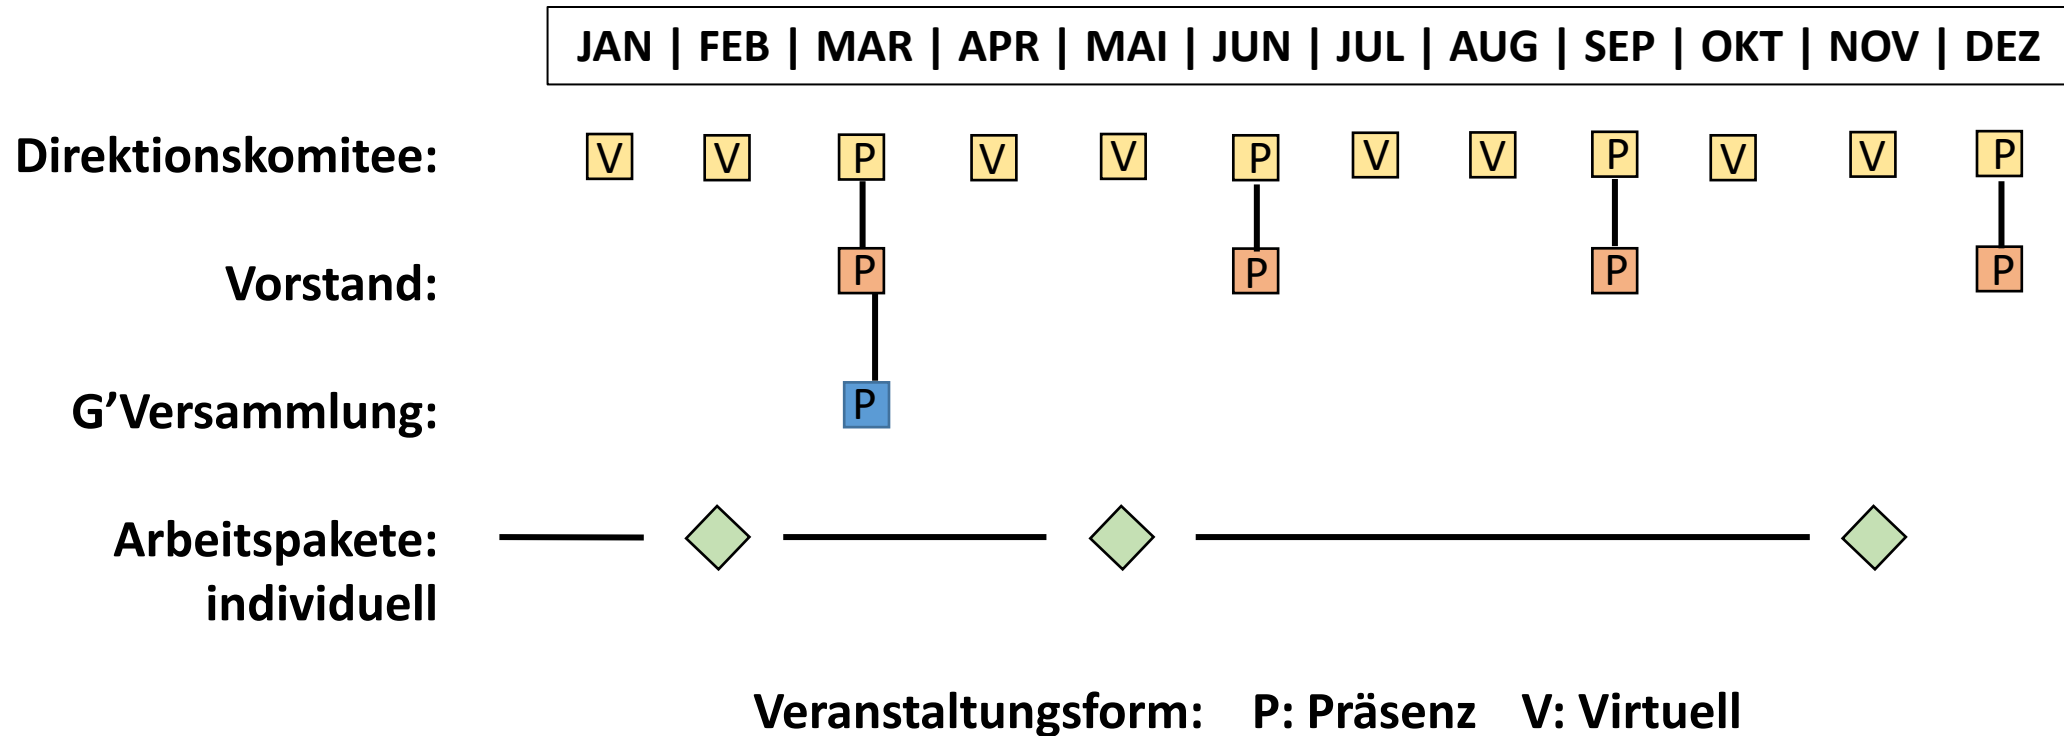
JAN | FEB | MAR | APR | MAI | JUN | JUL | AUG | SEP | OKT | NOV | DEZ

Direktionskomitee: V V P V V P V V P V V P

Vorstand: P P P P

G’Versammlung: P

Arbeitspakete: individuell

Veranstaltungsform: P: Präsenz V: Virtuell